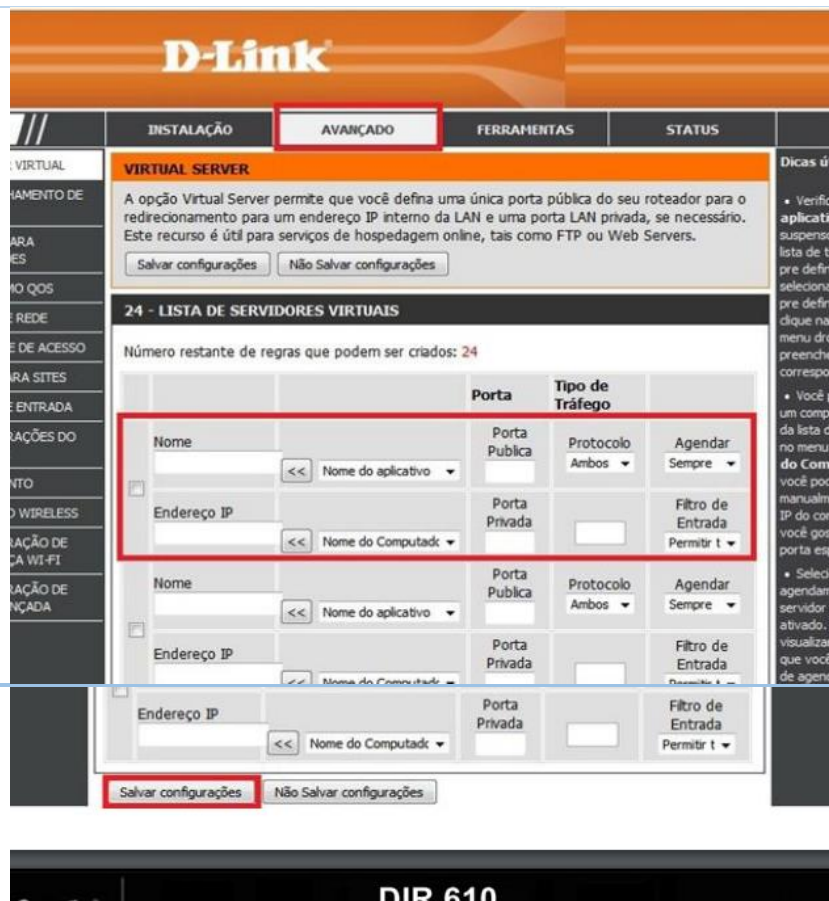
D-Link

///

INSTALAÇÃO | AVANÇADO | FERRAMENTAS | STATUS

VIRTUAL
AMENTO DE
ARA
ES
O QOS
REDE
DE ACESSO
ARA SITES
ENTRADA
RAÇÕES DO
NTO
WIRELESS
RAÇÃO DE
CA WI-FI
RAÇÃO DE
NÇADA

VIRTUAL SERVER

A opção Virtual Server permite que você defina uma única porta pública do seu roteador para o redirecionamento para um endereço IP interno da LAN e uma porta LAN privada, se necessário. Este recurso é útil para serviços de hospedagem online, tais como FTP ou Web Servers.

Salvar configurações | Não Salvar configurações

24 - LISTA DE SERVIDORES VIRTUAIS

Número restante de regras que podem ser criados: 24

| | | | Porta | Tipo de Tráfego | |
|---|---|---|---|---|---|
| | Nome | << Nome do aplicativo | Porta Publica | Protocolo Ambos | Agendar Sempre |
| | Endereço IP | << Nome do Computado | Porta Privada | | Filtro de Entrada Permitir t |
| | Nome | << Nome do aplicativo | Porta Publica | Protocolo Ambos | Agendar Sempre |
| | Endereço IP | << Nome do Computado | Porta Privada | | Filtro de Entrada |
| | Endereço IP | << Nome do Computado | Porta Privada | | Filtro de Entrada Permitir t |

Salvar configurações | Não Salvar configurações

Dicas ú

• Verific aplicati suspenso lista de t pre defin seleciona pre defin clique na menu dro preenche correspo

• Você um comp da lista d no menu do Com você pod manualm IP do co você gos porta esp

• Seleci agendam servidor ativado. visualizar que você de agend

DIR 610